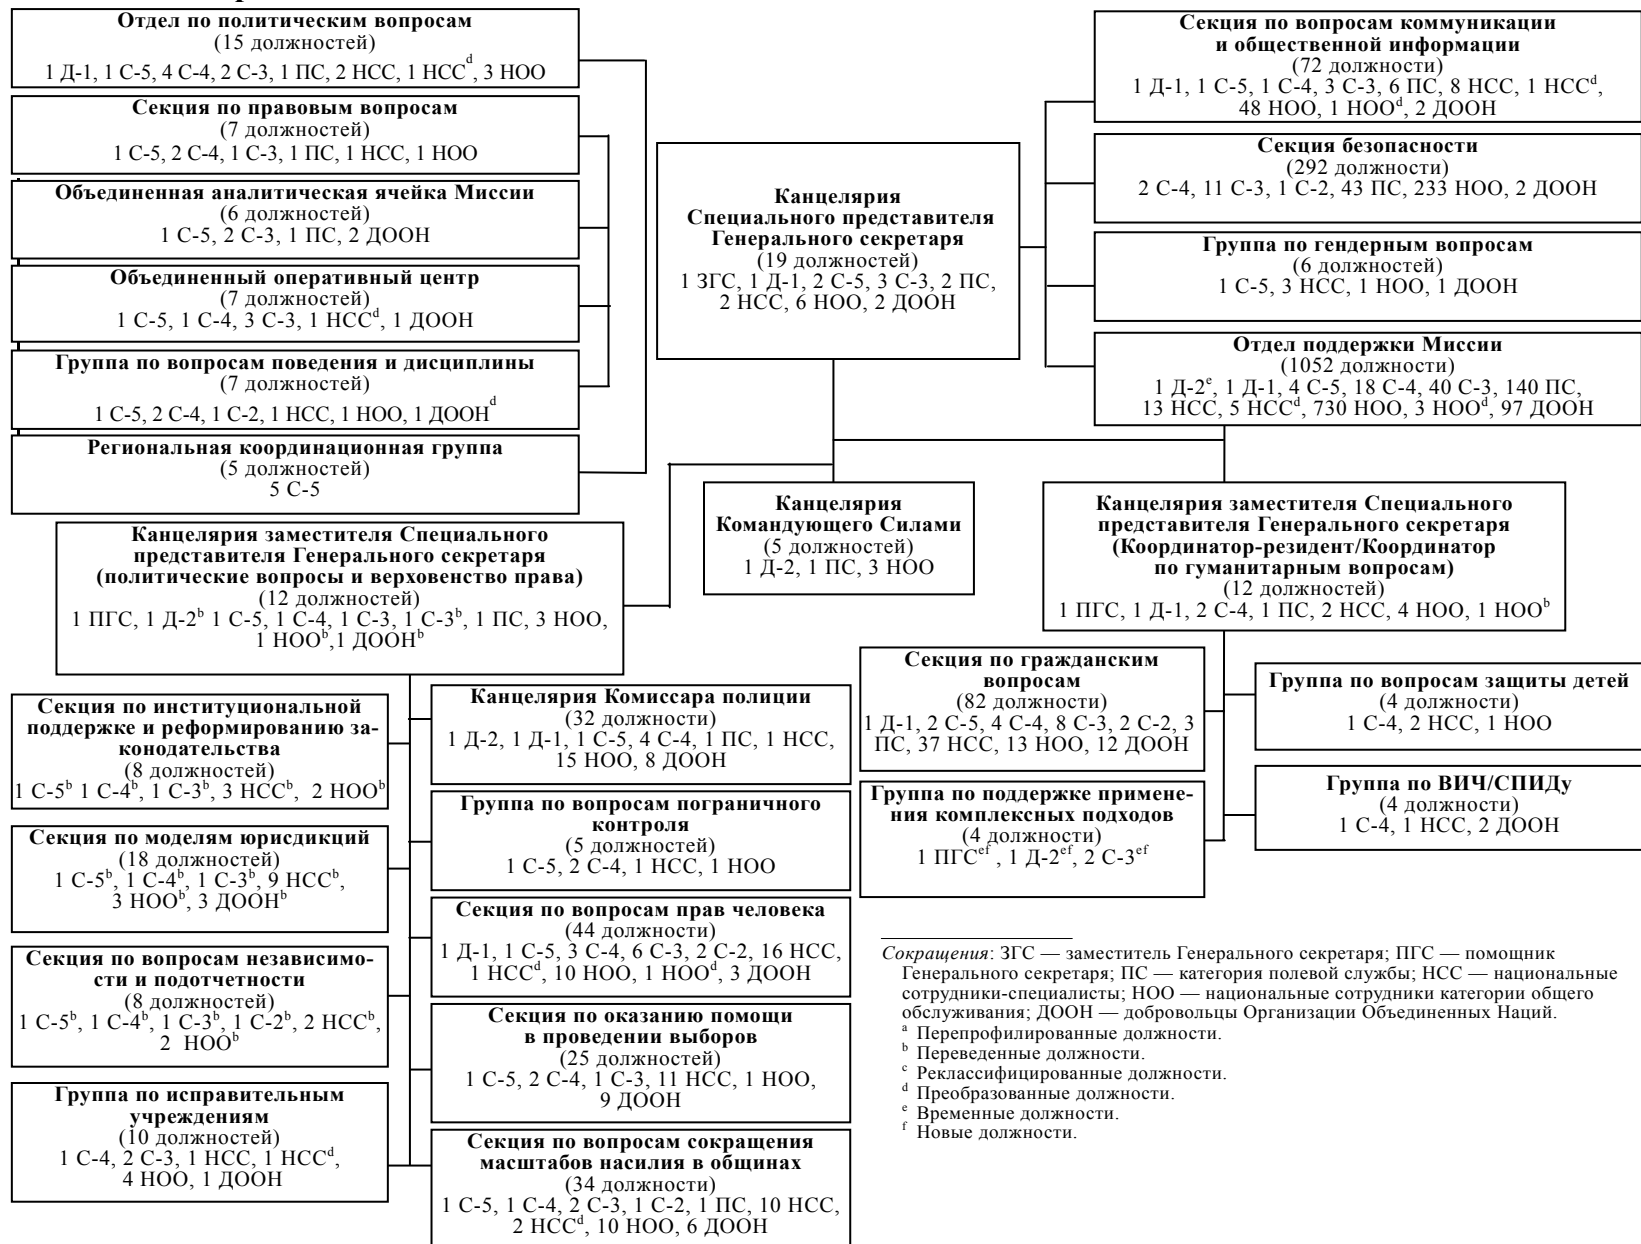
**Отдел по политическим вопросам**
(15 должностей)
1 Д-1, 1 С-5, 4 С-4, 2 С-3, 1 ПС, 2 НСС, 1 НСС$^{d}$, 3 НОО

**Секция по правовым вопросам**
(7 должностей)
1 С-5, 2 С-4, 1 С-3, 1 ПС, 1 НСС, 1 НОО

**Объединенная аналитическая ячейка Миссии**
(6 должностей)
1 С-5, 2 С-3, 1 ПС, 2 ДООН

**Объединенный оперативный центр**
(7 должностей)
1 С-5, 1 С-4, 3 С-3, 1 НСС$^{d}$, 1 ДООН

**Группа по вопросам поведения и дисциплины**
(7 должностей)
1 С-5, 2 С-4, 1 С-2, 1 НСС, 1 НОО, 1 ДООН$^{d}$

**Региональная координационная группа**
(5 должностей)
5 С-5

**Канцелярия Специального представителя Генерального секретаря**
(19 должностей)
1 ЗГС, 1 Д-1, 2 С-5, 3 С-3, 2 ПС, 2 НСС, 6 НОО, 2 ДООН

**Секция по вопросам коммуникации и общественной информации**
(72 должности)
1 Д-1, 1 С-5, 1 С-4, 3 С-3, 6 ПС, 8 НСС, 1 НСС$^{d}$, 48 НОО, 1 НОО$^{d}$, 2 ДООН

**Секция безопасности**
(292 должности)
2 С-4, 11 С-3, 1 С-2, 43 ПС, 233 НОО, 2 ДООН

**Группа по гендерным вопросам**
(6 должностей)
1 С-5, 3 НСС, 1 НОО, 1 ДООН

**Отдел поддержки Миссии**
(1052 должности)
1 Д-2$^{e}$, 1 Д-1, 4 С-5, 18 С-4, 40 С-3, 140 ПС, 13 НСС, 5 НСС$^{d}$, 730 НОО, 3 НОО$^{d}$, 97 ДООН

**Канцелярия Командующего Силами**
(5 должностей)
1 Д-2, 1 ПС, 3 НОО

**Канцелярия заместителя Специального представителя Генерального секретаря (Координатор-резидент/Координатор по гуманитарным вопросам)**
(12 должностей)
1 ПГС, 1 Д-1, 2 С-4, 1 ПС, 2 НСС, 4 НОО, 1 НОО$^{b}$

**Канцелярия заместителя Специального представителя Генерального секретаря (политические вопросы и верховенство права)**
(12 должностей)
1 ПГС, 1 Д-2$^{b}$ 1 С-5, 1 С-4, 1 С-3, 1 С-3$^{b}$, 1 ПС, 3 НОО, 1 НОО$^{b}$,1 ДООН$^{b}$

**Секция по институциональной поддержке и реформированию законодательства**
(8 должностей)
1 С-5$^{b}$ 1 С-4$^{b}$, 1 С-3$^{b}$, 3 НСС$^{b}$, 2 НОО$^{b}$

**Секция по моделям юрисдикций**
(18 должностей)
1 С-5$^{b}$, 1 С-4$^{b}$, 1 С-3$^{b}$, 9 НСС$^{b}$, 3 НОО$^{b}$, 3 ДООН$^{b}$

**Секция по вопросам независимости и подотчетности**
(8 должностей)
1 С-5$^{b}$, 1 С-4$^{b}$, 1 С-3$^{b}$, 1 С-2$^{b}$, 2 НСС$^{b}$, 2 НОО$^{b}$

**Группа по исправительным учреждениям**
(10 должностей)
1 С-4, 2 С-3, 1 НСС, 1 НСС$^{d}$, 4 НОО, 1 ДООН

**Канцелярия Комиссара полиции**
(32 должности)
1 Д-2, 1 Д-1, 1 С-5, 4 С-4, 1 ПС, 1 НСС, 15 НОО, 8 ДООН

**Группа по вопросам пограничного контроля**
(5 должностей)
1 С-5, 2 С-4, 1 НСС, 1 НОО

**Секция по вопросам прав человека**
(44 должности)
1 Д-1, 1 С-5, 3 С-4, 6 С-3, 2 С-2, 16 НСС, 1 НСС$^{d}$, 10 НОО, 1 НОО$^{d}$, 3 ДООН

**Секция по оказанию помощи в проведении выборов**
(25 должностей)
1 С-5, 2 С-4, 1 С-3, 11 НСС, 1 НОО, 9 ДООН

**Секция по вопросам сокращения масштабов насилия в общинах**
(34 должности)
1 С-5, 1 С-4, 2 С-3, 1 С-2, 1 ПС, 10 НСС, 2 НСС$^{d}$, 10 НОО, 6 ДООН

**Секция по гражданским вопросам**
(82 должности)
1 Д-1, 2 С-5, 4 С-4, 8 С-3, 2 С-2, 3 ПС, 37 НСС, 13 НОО, 12 ДООН

**Группа по поддержке применения комплексных подходов**
(4 должности)
1 ПГС$^{ef}$, 1 Д-2$^{ef}$, 2 С-3$^{ef}$

**Группа по вопросам защиты детей**
(4 должности)
1 С-4, 2 НСС, 1 НОО

**Группа по ВИЧ/СПИДу**
(4 должности)
1 С-4, 1 НСС, 2 ДООН

*Сокращения*: ЗГС — заместитель Генерального секретаря; ПГС — помощник Генерального секретаря; ПС — категория полевой службы; НСС — национальные сотрудники-специалисты; НОО — национальные сотрудники категории общего обслуживания; ДООН — добровольцы Организации Объединенных Наций.
$^{a}$ Перепрофилированные должности.
$^{b}$ Переведенные должности.
$^{c}$ Реклассифицированные должности.
$^{d}$ Преобразованные должности.
$^{e}$ Временные должности.
$^{f}$ Новые должности.